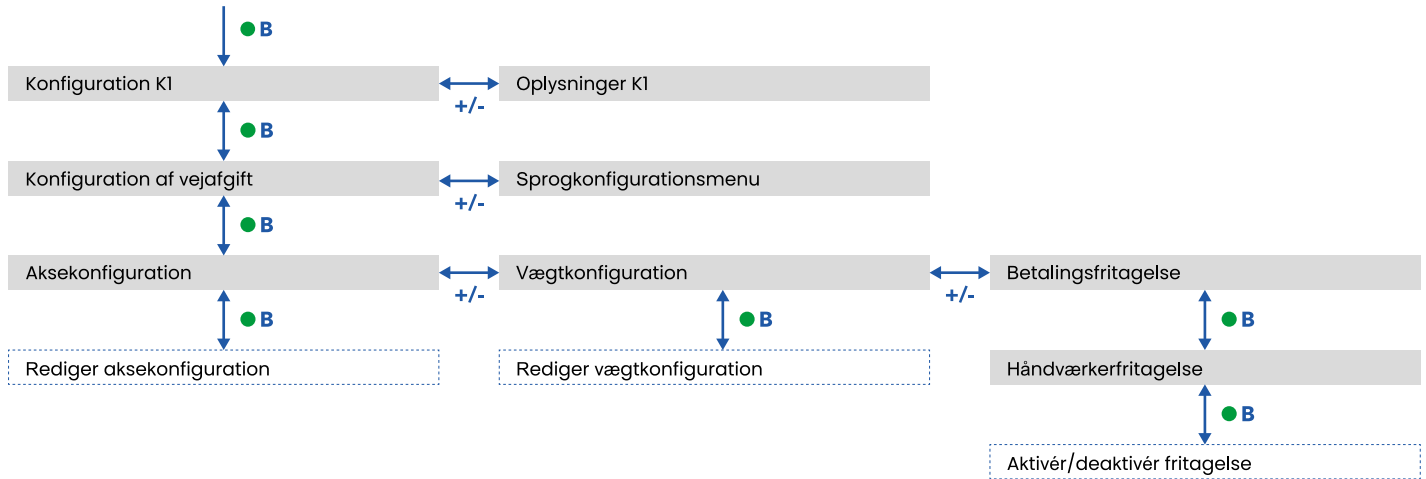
B

Konfiguration K1

+/-

Oplysninger K1

B

Konfiguration af vejafgift

+/-

Sprogkonfigurationsmenu

B

Aksekonfiguration

+/-

Vægtkonfiguration

+/-

Betalingsfritagelse

B

B

B

Rediger aksekonfiguration

Rediger vægtkonfiguration

Håndværkerfritagelse

B

Aktivér/deaktivér fritagelse